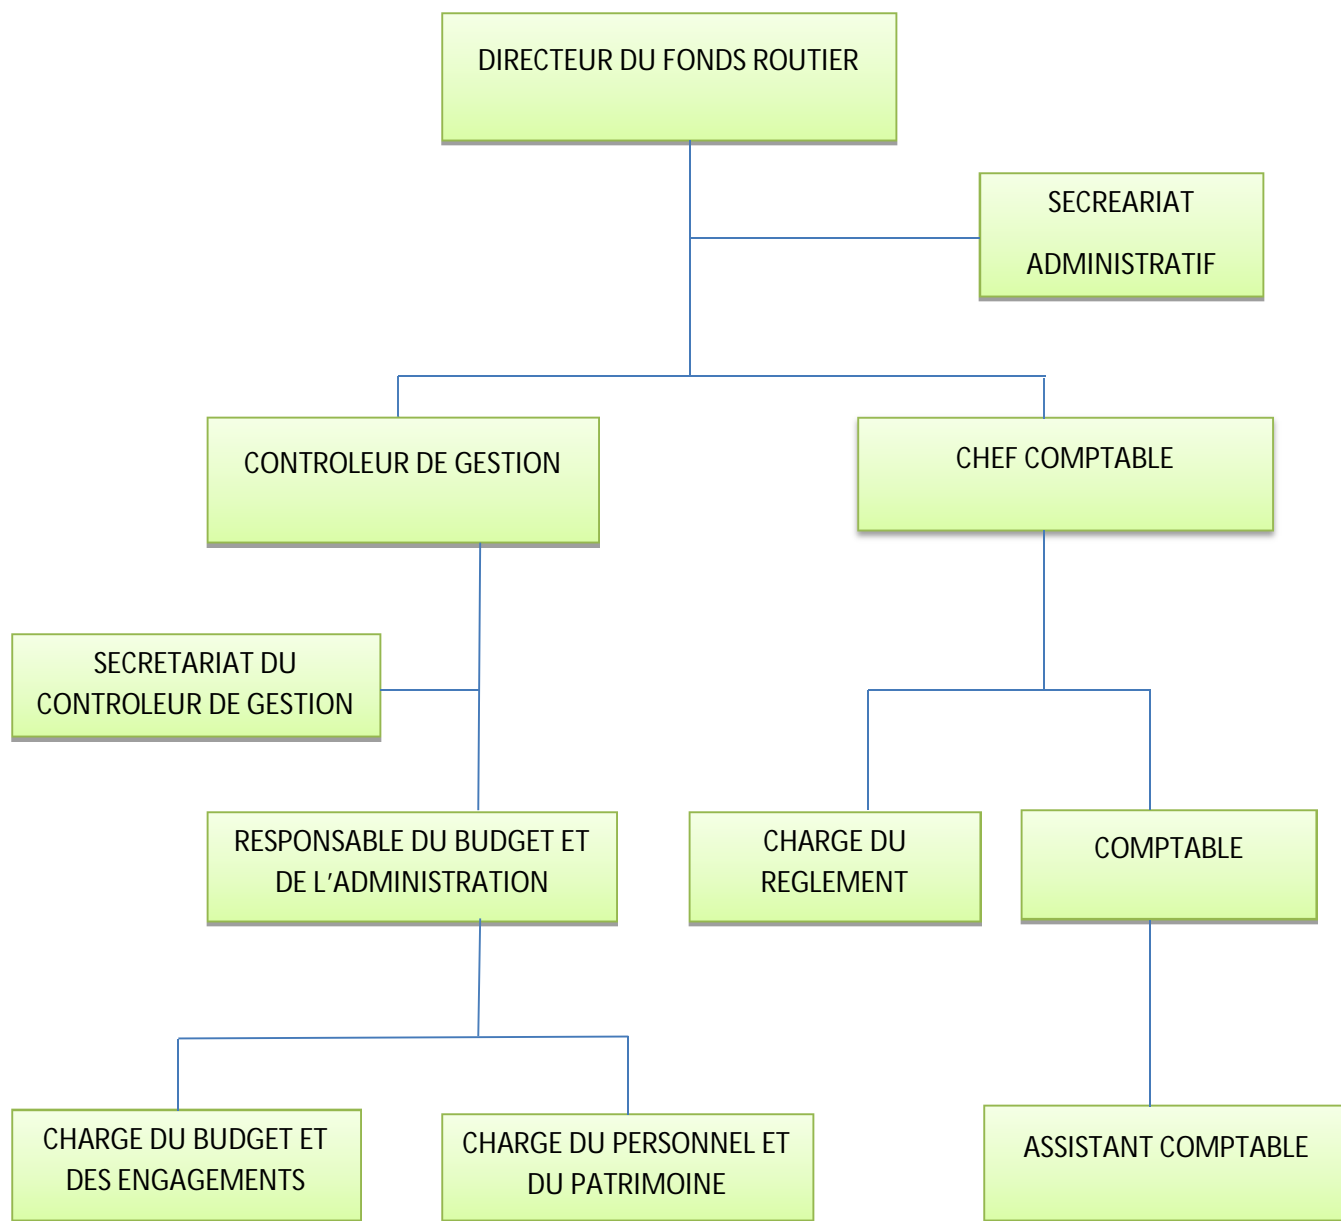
DIRECTEUR DU FONDS ROUTIER

SECREARIAT ADMINISTRATIF

CONTROLEUR DE GESTION

CHEF COMPTABLE

SECRETARIAT DU CONTROLEUR DE GESTION

RESPONSABLE DU BUDGET ET DE L'ADMINISTRATION

CHARGE DU REGLEMENT

COMPTABLE

CHARGE DU BUDGET ET DES ENGAGEMENTS

CHARGE DU PERSONNEL ET DU PATRIMOINE

ASSISTANT COMPTABLE